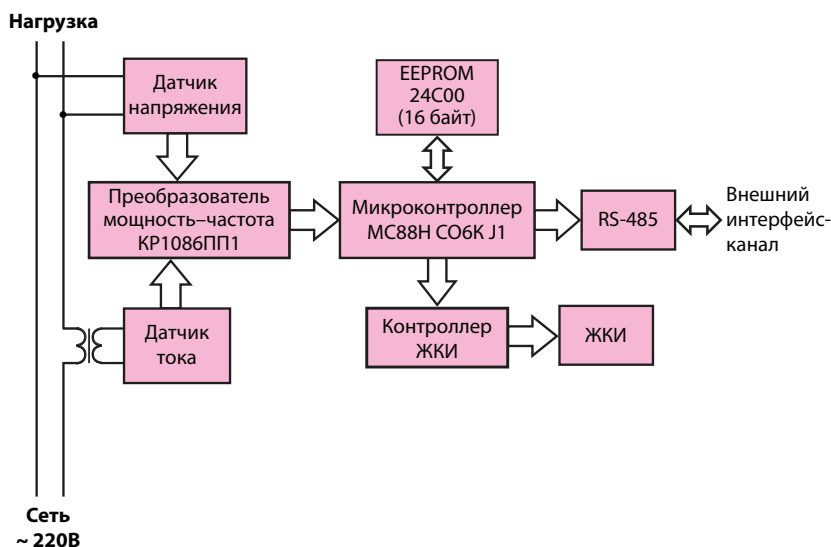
Нагрузка

Датчик напряжения

EEPROM 24C00 (16 байт)

Преобразователь мощность–частота КР1086ПП1

Микроконтроллер MC88H CO6K J1

RS-485

Внешний интерфейс-канал

Датчик тока

Контроллер ЖКИ

ЖКИ

Сеть ~ 220В